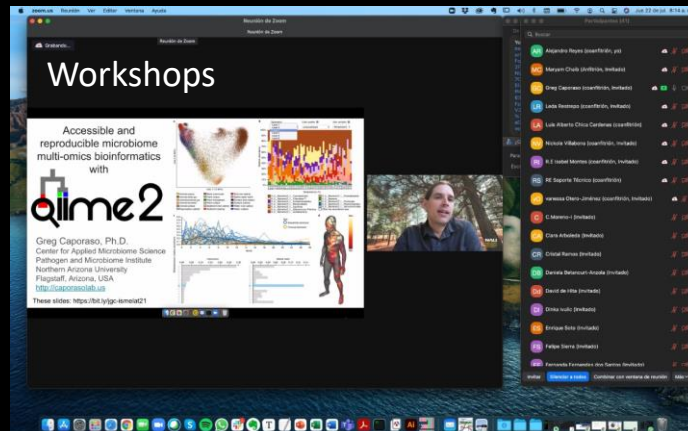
zoom.us Reunión Ver Editar Ventana Ayuda

Jue 22 de jul. 8:14

Reunión de Zoom

Reunión de Zoom

Reunión de Zoom

Grabando...

Workshops

Accessible and reproducible microbiome multi-omics bioinformatics with

qiime2

Greg Caporaso, Ph.D.
Center for Applied Microbiome Science
Pathogen and Microbiome Institute
Northern Arizona University
Flagstaff, Arizona, USA
http://caporasolab.us

These slides: https://bit.ly/jgc-ismelat21

Participantes (41)

Buscar

Alejandro Reyes (coanfitrión, yo)

Maryam Chaib (Anfitrión, Invitado)

Greg Caporaso (coanfitrión, Invitado)

Leda Restrepo (coanfitrión, Invitado)

Luis Alberto Chica Cardenas (coanfitrión)

Nichole Villaboza (coanfitrión, Invitado)

R.E Isabel Moreno (coanfitrión, Invitado)

RE Soporte Técnico (coanfitrión)

vanessa Otero-Jiménez (coanfitrión, Invitado)

C.Moreno-I (Invitado)

Clara Arboleda (Invitado)

Cristal Ramos (Invitado)

Daniela Betancurt-Anzola (Invitado)

Daniel de Hita (Invitado)

Dinko Ivušić (Invitado)

Enrique Soto (Invitado)

Felipe Sierra (Invitado)

Fernanda Fernandes dos Santos (Invitado)

Invitar

Silenciar a todos

Combinar con ventana de reunión

Más